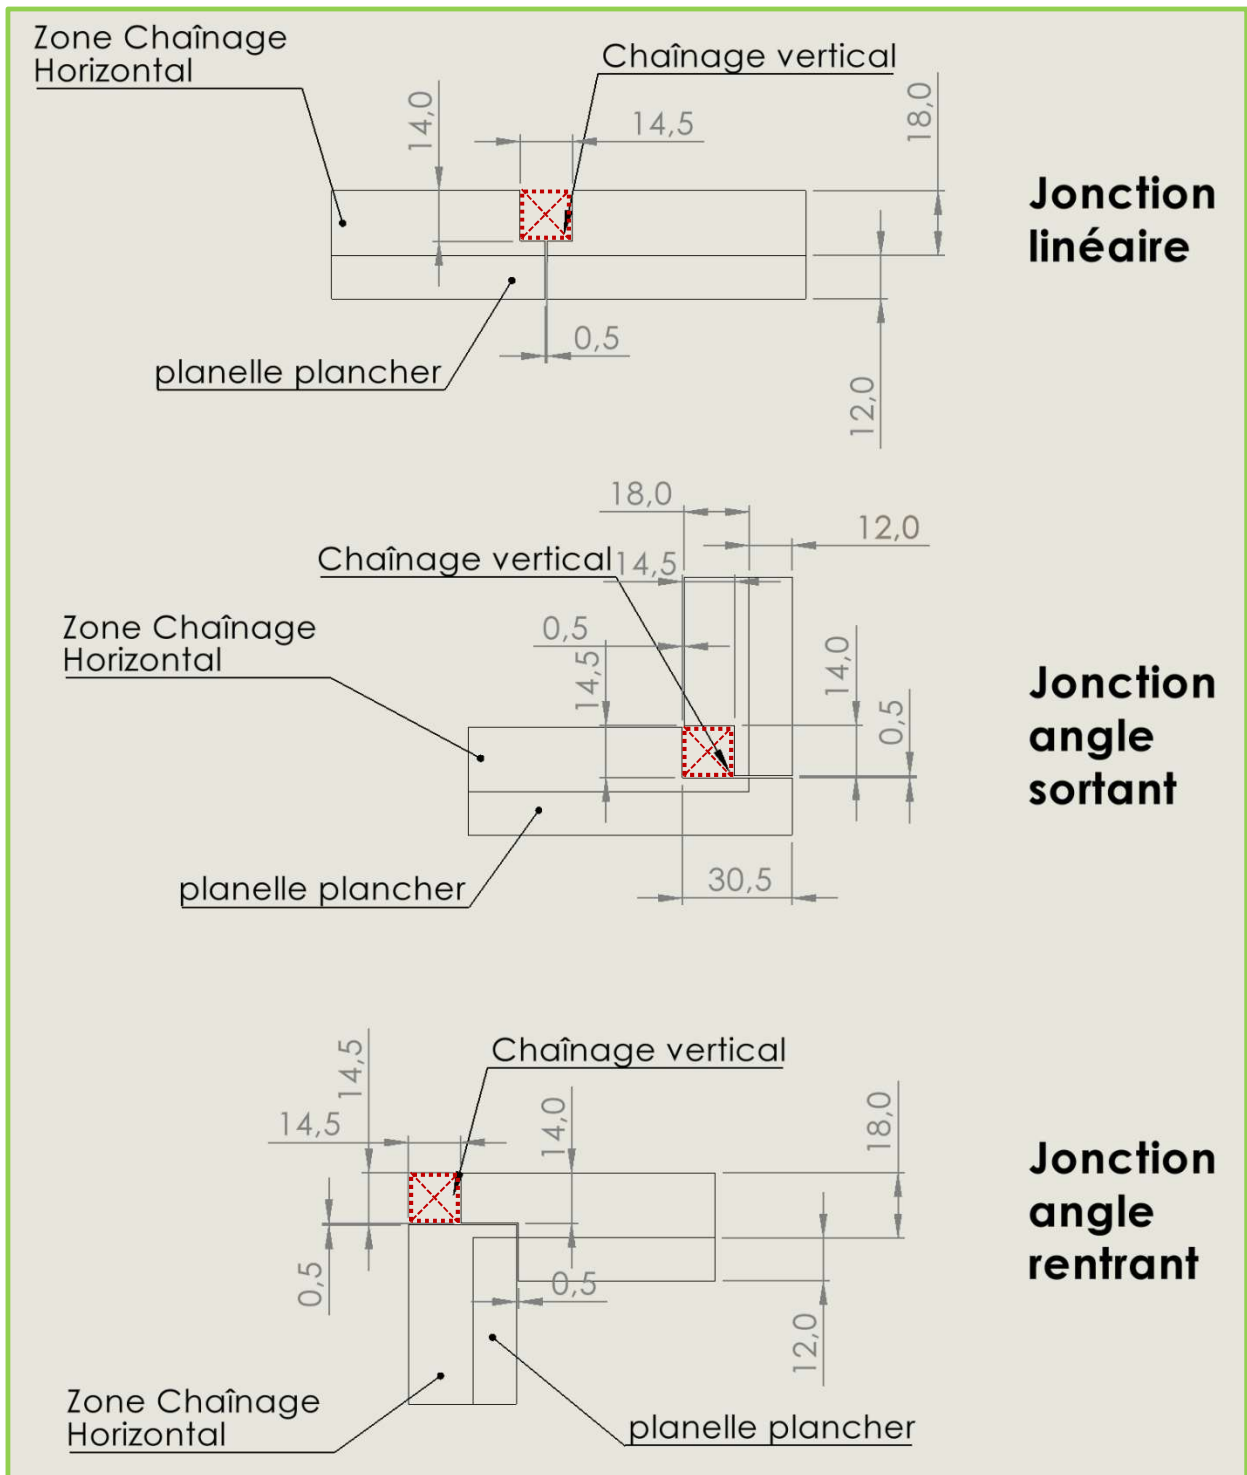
Zone Chaînage Horizontal

Chaînage vertical

14,0

14,5

18,0

Jonction linéaire

planelle plancher

0,5

12,0

18,0

12,0

Chaînage vertical

14,5

Zone Chaînage Horizontal

0,5

14,5

14,0

0,5

Jonction angle sortant

planelle plancher

30,5

14,5

Chaînage vertical

14,5

14,0

18,0

Jonction angle rentrant

0,5

0,5

12,0

Zone Chaînage Horizontal

planelle plancher